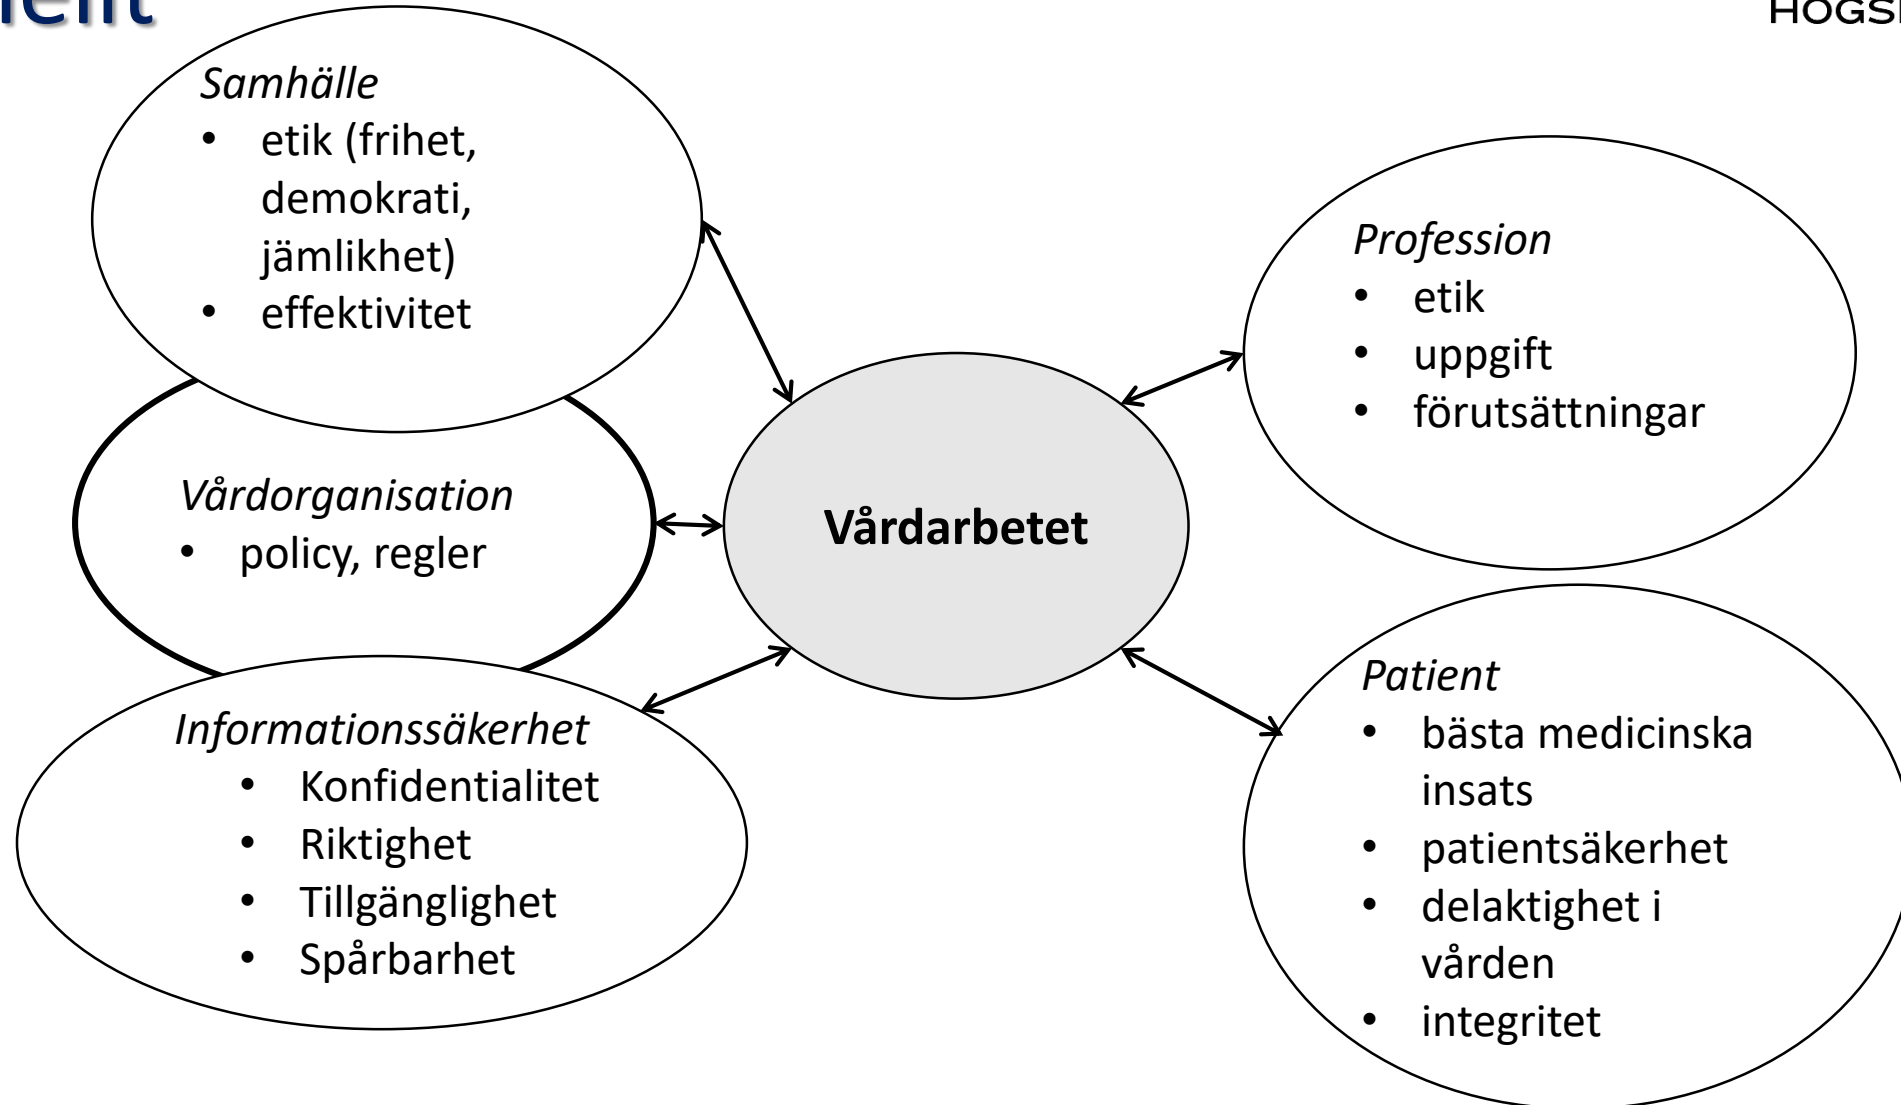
ient

HÖGS

*Samhälle*
- etik (frihet, demokrati, jämlikhet)
- effektivitet

*Vårdorganisation*
- policy, regler

*Informationssäkerhet*
- Konfidentialitet
- Riktighet
- Tillgänglighet
- Spårbarhet

**Vårdarbetet**

*Profession*
- etik
- uppgift
- förutsättningar

*Patient*
- bästa medicinska insats
- patientsäkerhet
- delaktighet i vården
- integritet